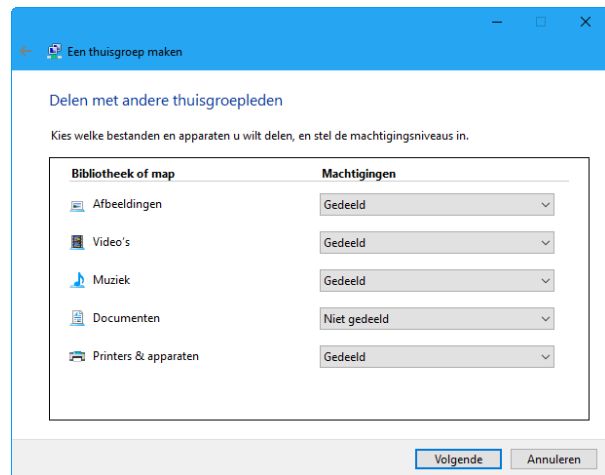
Een thuisgroep maken

Delen met andere thuisgroepleden

Kies welke bestanden en apparaten u wilt delen, en stel de machtigingsniveaus in.

| Bibliotheek of map | Machtigingen |
|---|---|
| Afbeeldingen | Gedeeld |
| Video's | Gedeeld |
| Muziek | Gedeeld |
| Documenten | Niet gedeeld |
| Printers & apparaten | Gedeeld |

Volgende Annuleren